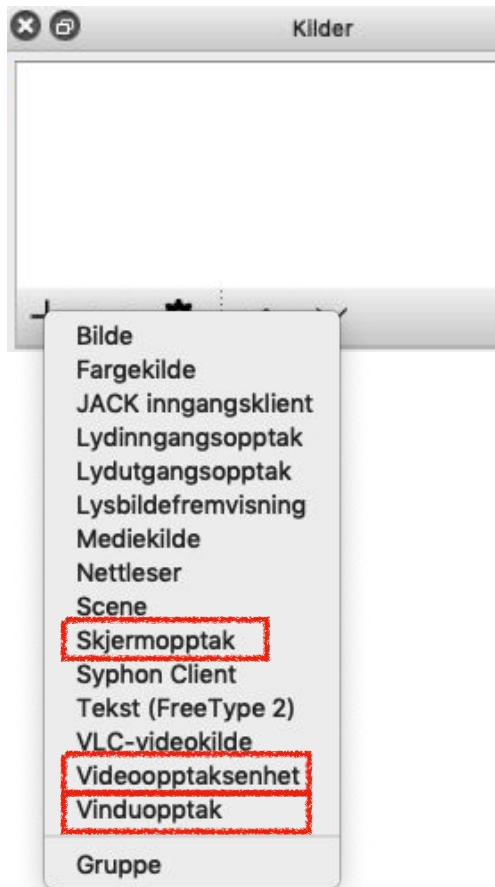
Kilder

Bilde
Fargekilde
JACK inngangsklient
Lydinngangsopptak
Lydutgangsopptak
Lysbildefremvisning
Mediekilde
Nettleser
Scene
Skjermopptak
Syphon Client
Tekst (FreeType 2)
VLC-videokilde
Videoopptaksenhet
Vinduopptak

Gruppe